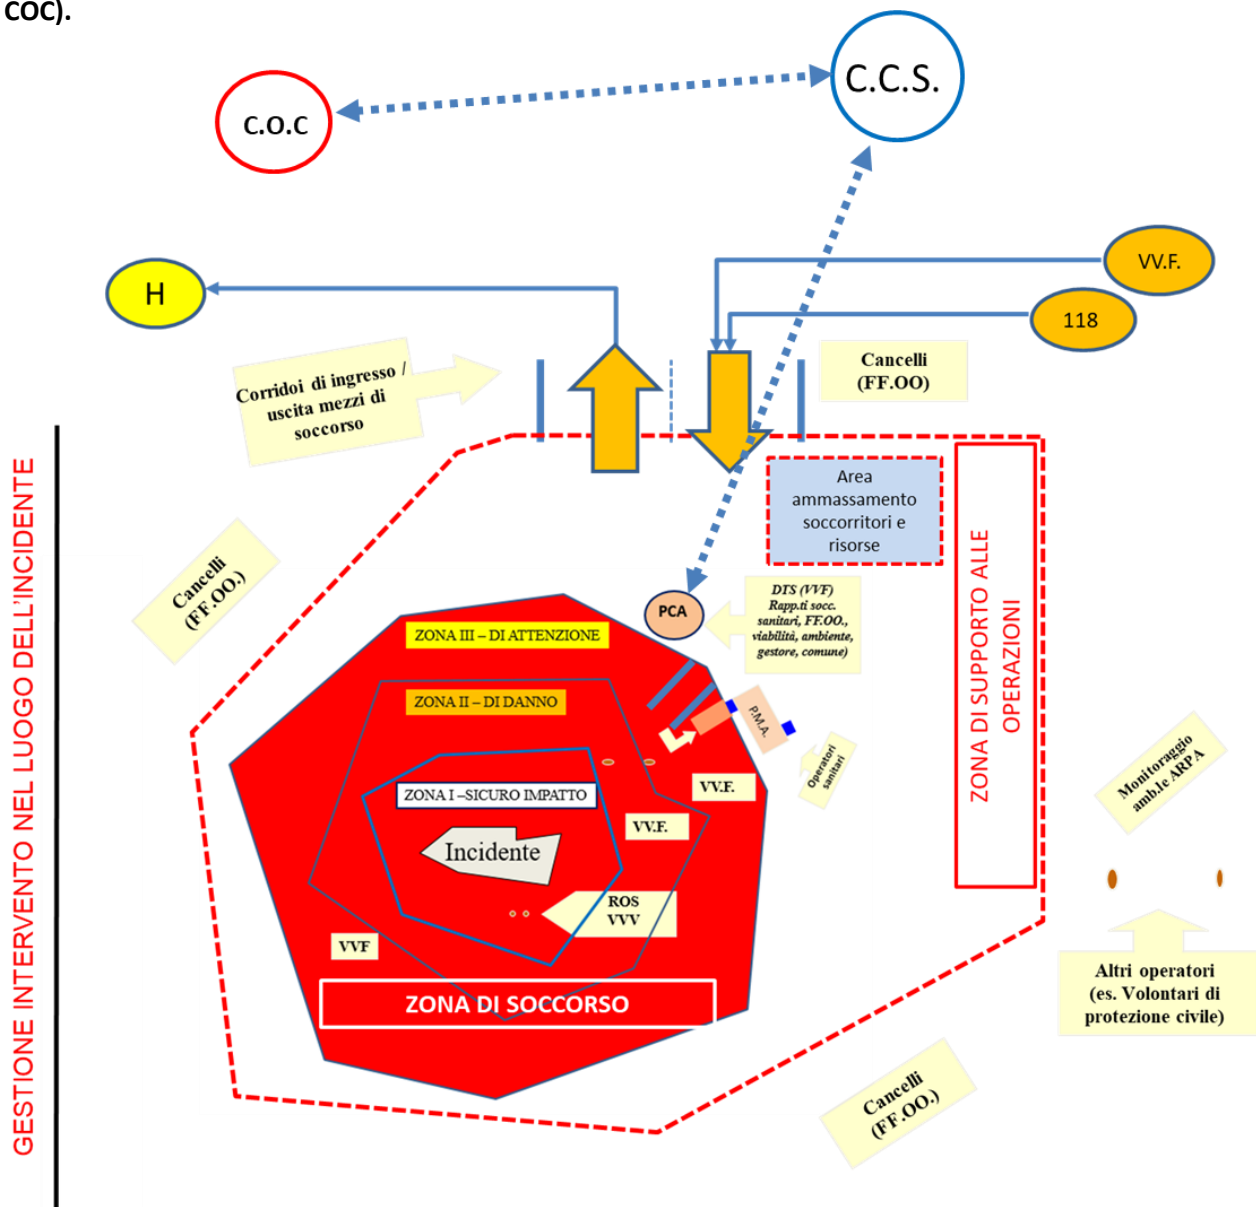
COC).

C.O.C

C.C.S.

H

VV.F.

118

Corridoi di ingresso / uscita mezzi di soccorso

Cancelli (FF.OO)

Area ammassamento soccorritori e risorse

GESTIONE INTERVENTO NEL LUOGO DELL'INCIDENTE

Cancelli (FF.OO.)

PCA

DTS (VVF) Rapp.ti socc. sanitari, FF.OO., viabilità, ambiente, gestore, comune)

ZONA DI SUPPORTO ALLE OPERAZIONI

ZONA III – DI ATTENZIONE

ZONA II – DI DANNO

P.M.A.

Operatori sanitari

Monitoraggio amb.le ARPA

VV.F.

ZONA I –SICURO IMPATTO

VV.F.

Incidente

ROS VVV

VVF

ZONA DI SOCCORSO

Altri operatori (es. Volontari di protezione civile)

Cancelli (FF.OO.)